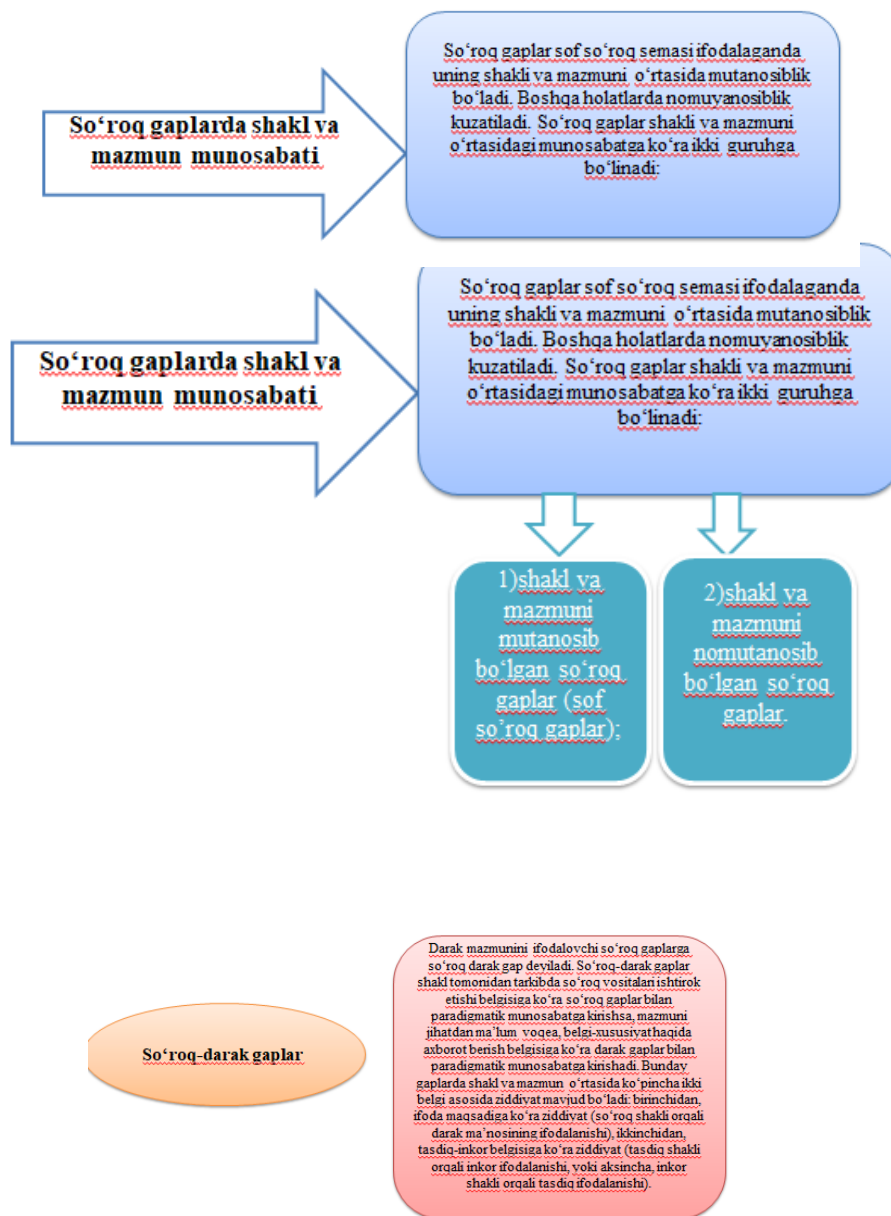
So‘roq gaplarda shakl va mazmun munosabati

So‘roq gaplar sof so‘roq semasi ifodalaganda uning shakli va mazmuni o‘rtasida mutanosiblik bo‘ladi. Boshqa holatlarda nomuyanosiblik kuzatiladi. So‘roq gaplar shakli va mazmuni o‘rtasidagi munosabatga ko‘ra ikki guruhga bo‘linadi:

So‘roq gaplarda shakl va mazmun munosabati

So‘roq gaplar sof so‘roq semasi ifodalaganda uning shakli va mazmuni o‘rtasida mutanosiblik bo‘ladi. Boshqa holatlarda nomuyanosiblik kuzatiladi. So‘roq gaplar shakli va mazmuni o‘rtasidagi munosabatga ko‘ra ikki guruhga bo‘linadi:

1)shakl va mazmuni mutanosib bo‘lgan so‘roq gaplar (sof so‘roq gaplar);

2)shakl va mazmuni nomutanosib bo‘lgan so‘roq gaplar.

So‘roq-darak gaplar

Darak mazmunini ifodalovchi so‘roq gaplarga so‘roq darak gap deyiladi. So‘roq-darak gaplar shakl tomonidan tarkibda so‘roq vositalari ishtirok etishi belgisiga ko‘ra so‘roq gaplar bilan paradigmatik munosabatga kirishsa, mazmuni jihatdan ma’lum voqea, belgi-xususiyat haqida axborot berish belgisiga ko‘ra darak gaplar bilan paradigmatik munosabatga kirishadi. Bunday gaplarda shakl va mazmun o‘rtasida ko‘pincha ikki belgi asosida ziddiyat mavjud bo‘ladi: birinchidan, ifoda maqsadiga ko‘ra ziddiyat (so‘roq shakli orqali darak ma’nosining ifodalanishi), ikkinchidan, tasdiq-inkor belgisiga ko‘ra ziddiyat (tasdiq shakli orqali inkor ifodalanishi, yoki aksincha, inkor shakli orqali tasdiq ifodalanishi).